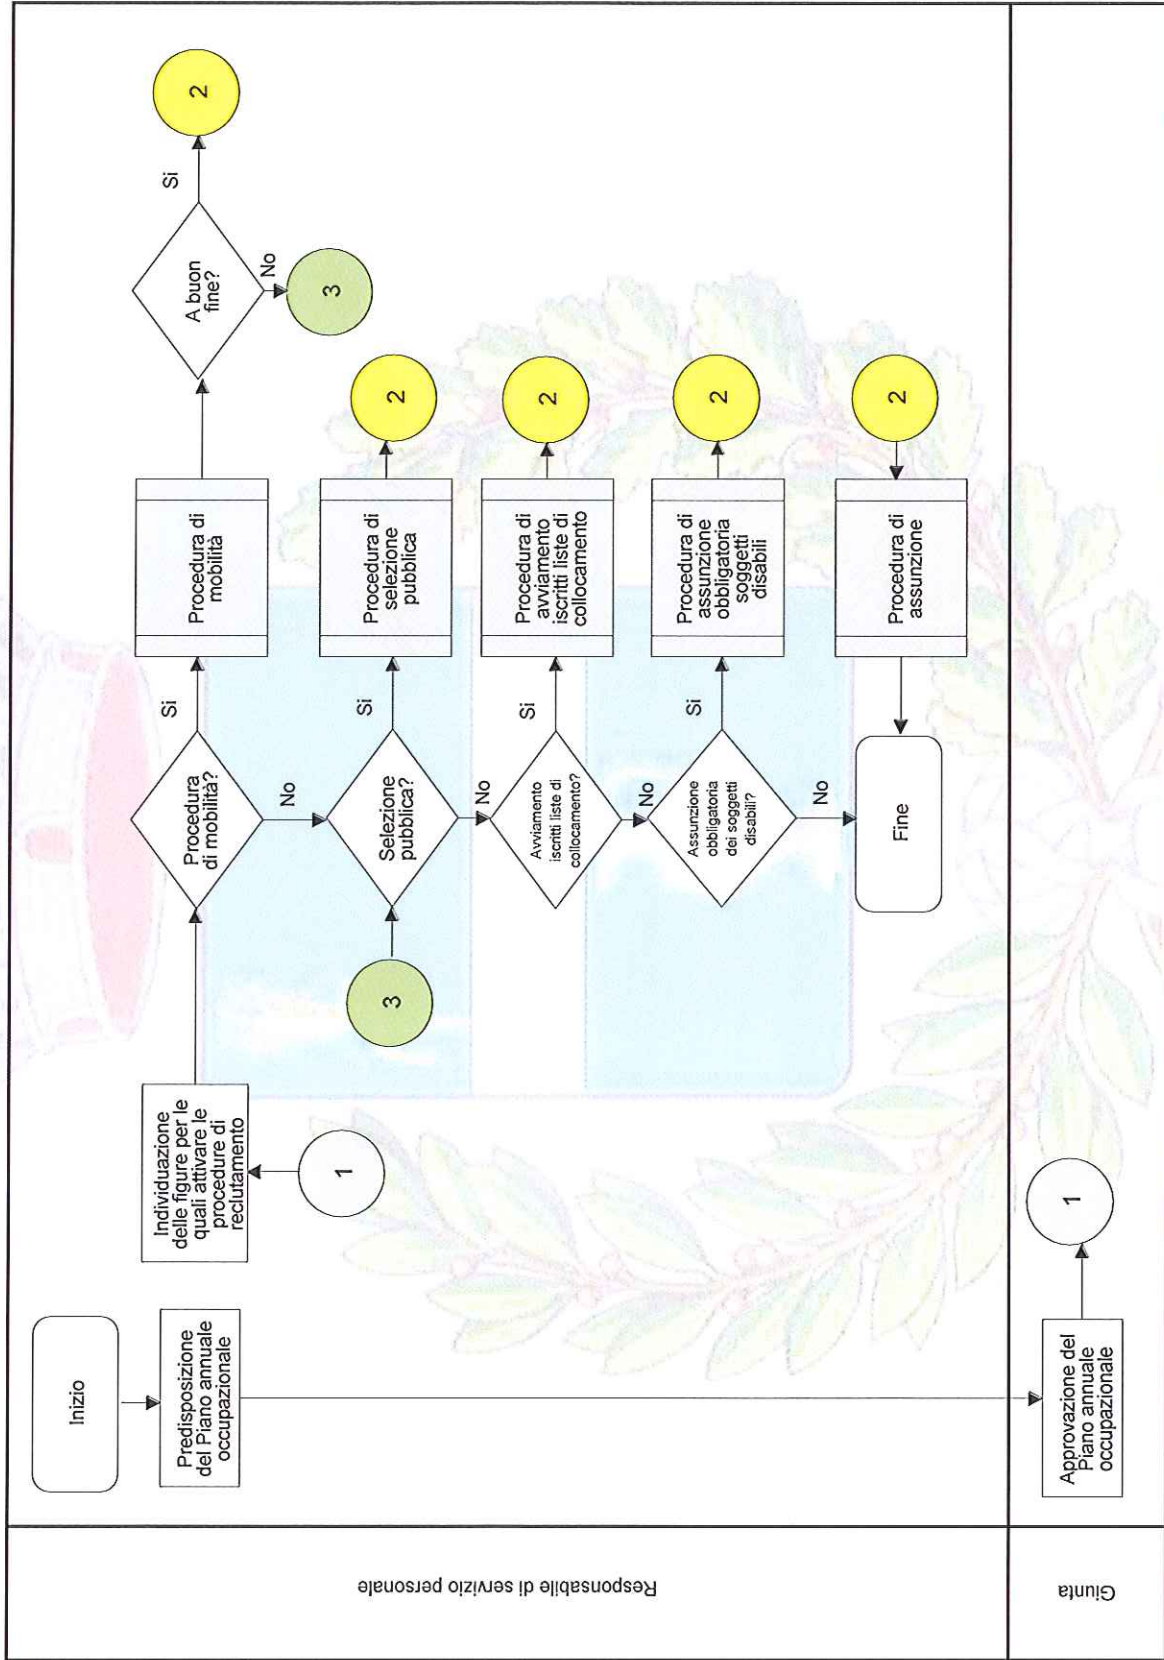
Responsabile di servizio personale

Inizio

Predisposizione del Piano annuale occupazionale

1

Individuazione delle figure per le quali attivare le procedure di reclutamento

Procedura di mobilità?

Si

Procedura di mobilità

A buon fine?

Si

2

No

3

No

3

Selezione pubblica?

Si

Procedura di selezione pubblica

2

No

Avviamento iscritti liste di collocamento?

Si

Procedura di avviamento iscritti liste di collocamento

2

No

Assunzione obbligatoria dei soggetti disabili?

Si

Procedura di assunzione obbligatoria soggetti disabili

2

No

Fine

2

Procedura di assunzione

Giunta

Approvazione del Piano annuale occupazionale

1